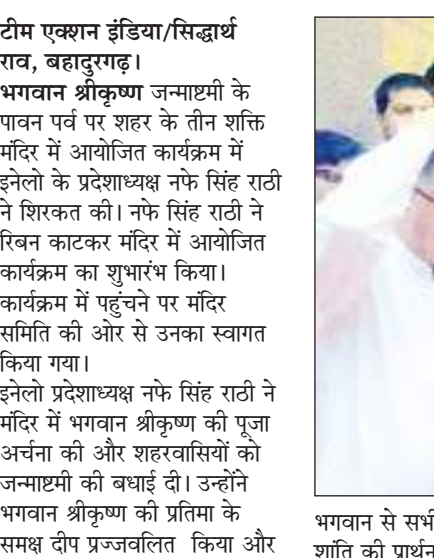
टीम एक्शन इंडिया/सिद्धार्थ राव, बहादुरगढ़।

भगवान श्रीकृष्ण जन्माष्टमी के पावन पर्व पर शहर के तीन शक्ति मंदिर में आयोजित कार्यक्रम में इनेलो के प्रदेशाध्यक्ष नफे सिंह राठी ने शिरकत की। नफे सिंह राठी ने रिबन काटकर मंदिर में आयोजित कार्यक्रम का शुभारंभ किया। कार्यक्रम में पहुंचने पर मंदिर समिति की ओर से उनका स्वागत किया गया।

इनेलो प्रदेशाध्यक्ष नफे सिंह राठी ने मंदिर में भगवान श्रीकृष्ण की पूजा अर्चना की और शहरवासियों को जन्माष्टमी की बधाई दी। उन्होंने भगवान श्रीकृष्ण की प्रतिमा के समक्ष दीप प्रज्जवलित किया और

भगवान से सभी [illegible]
शांति की प्रार्थना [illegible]